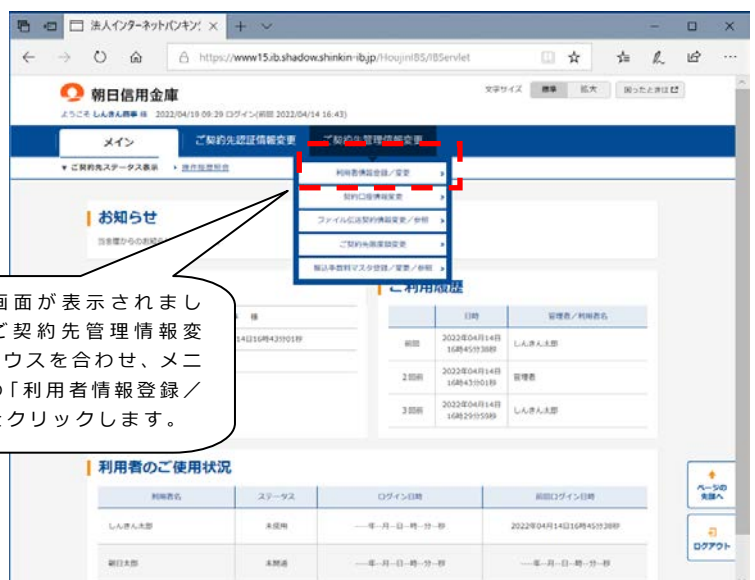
法人インターネットバンキン: ×  +  ∨

https://www15.ib.shadow.shinkin-ib.jp/HoujinIBS/IBServlet

朝日信用金庫

文字サイズ  標準  拡大  困ったときは

ようこそ しんきん商事 様  2022/04/18 09:29 ログイン(前回 2022/04/14 16:43)

メイン  ご契約先認証情報変更  ご契約先管理情報変更

▼ ご契約先ステータス表示  ▸ 操作履歴照会

利用者情報登録／変更
契約口座情報変更
ファイル伝送契約情報変更／参照
ご契約先限度額変更
振込手数料マスタ登録／変更／参照

お知らせ

当金庫からの お知

画面が表示されまし
ご契約先管理情報変
ウスを合わせ、メニ
の「利用者情報登録／
をクリックします。

様

14日16時43分01秒

ご利用履歴

| | 日時 | 管理者／利用者名 |
|---|---|---|
| 前回 | 2022年04月14日 16時45分38秒 | しんきん太郎 |
| 2回前 | 2022年04月14日 16時43分01秒 | 管理者 |
| 3回前 | 2022年04月14日 16時29分59秒 | しんきん太郎 |

利用者のご使用状況

| 利用者名 | ステータス | ログイン日時 | 前回ログイン日時 |
|---|---|---|---|
| しんきん太郎 | 未使用 | —年—月—日—時—分—秒 | 2022年04月14日16時45分38秒 |
| 朝日太郎 | 未開通 | —年—月—日—時—分—秒 | —年—月—日—時—分—秒 |

ページの先頭へ

ログアウト